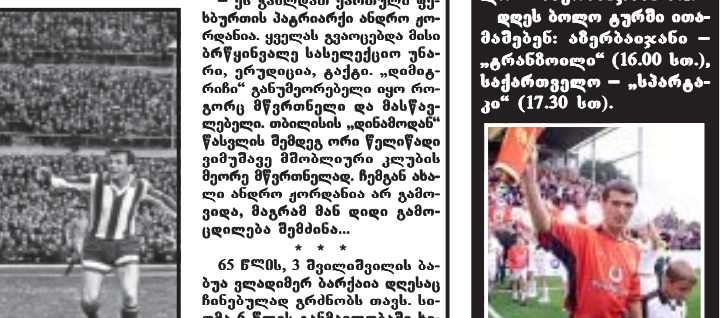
– ეს განსვენებული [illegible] ხბურთის პატრიარქი ანდრო ჟორდანია. ყველას გვაოცებდა მისი ბრწყინვალე სასეხენქციო უნარი, ერუდიცია, ტაქტი. „დომინიოზ" განუმეორებელი იყო როგორც მწვრთნელი და მასწავლებელი. თბილისის „დინამოდან" წასვლის შემდეგ ორი წელიწადი ვიმუშავე მშობლიური კლუბის მეორე მწვრთნელად. ჩემგან ახალი ანდრო ჟორდანია არ გამოვიდა, მაგრამ მან დიდი გამოცდილება შემძინა...

* * *

65 წლის, 3 შვილიშვილის ბაბუა ვლადიმერ ბარქაია დღესაც ჩინებულად გრძნობს თავს. სო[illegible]

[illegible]

დღეს ბოლო ტურში ითამაშებენ: აზერბაიჯანი – „გრანზოილი" (16.00 სთ.), საქართველო – „სპარტაკი" (17.30 სთ).